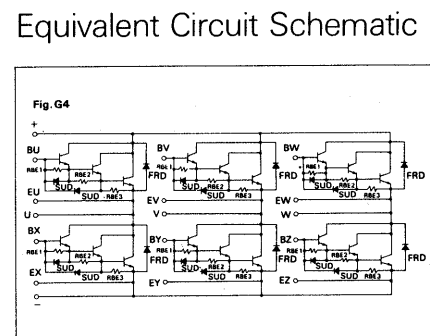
Equivalent Circuit Schematic

Fig. G4

+

BU
RBE1
RBE2
SUD
SUD
RBE3
FRD
EU
U

BV
RBE1
RBE2
SUD
SUD
RBE3
FRD
EV
V

BW
RBE1
RBE2
SUD
SUD
RBE3
FRD
FRD
EW
W

BX
RBE1
RBE2
SUD
SUD
RBE3
EX

−

BY
RBE1
RBE2
SUD
SUD
RBE3
FRD
EY

BZ
RBE1
RBE2
SUD
SUD
RBE3
FRD
FRD
EZ